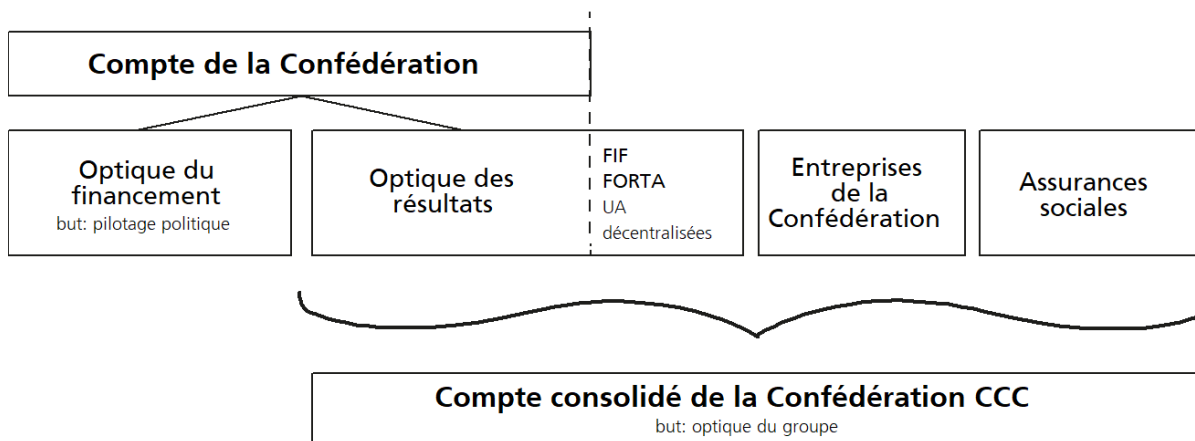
Compte de la Confédération

Optique du financement
but: pilotage politique

Optique des résultats

FIF
FORTA
UA décentralisées

Entreprises de la Confédération

Assurances sociales

Compte consolidé de la Confédération CCC
but: optique du groupe